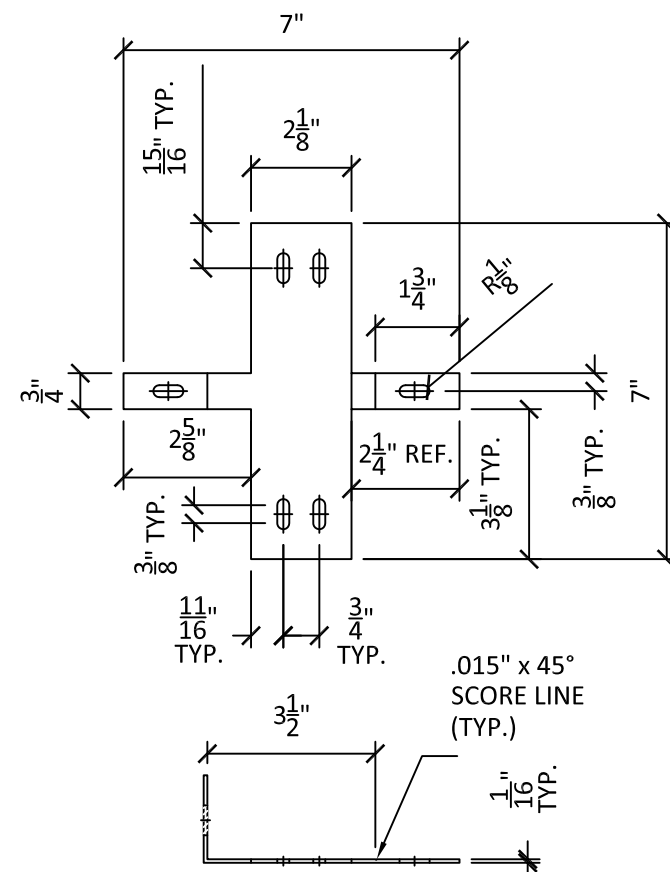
7"

$\frac{15}{16}$" TYP.

$2\frac{1}{8}$"

$1\frac{3}{4}$"

R$\frac{1}{8}$"

$\frac{3}{4}$"

$2\frac{5}{8}$"

$2\frac{1}{4}$" REF.

$3\frac{1}{8}$" TYP.

$\frac{3}{8}$" TYP.

7"

$\frac{3}{8}$" TYP.

$\frac{11}{16}$" TYP.

$\frac{3}{4}$" TYP.

.015" x 45° SCORE LINE (TYP.)

$3\frac{1}{2}$"

$\frac{1}{16}$" TYP.